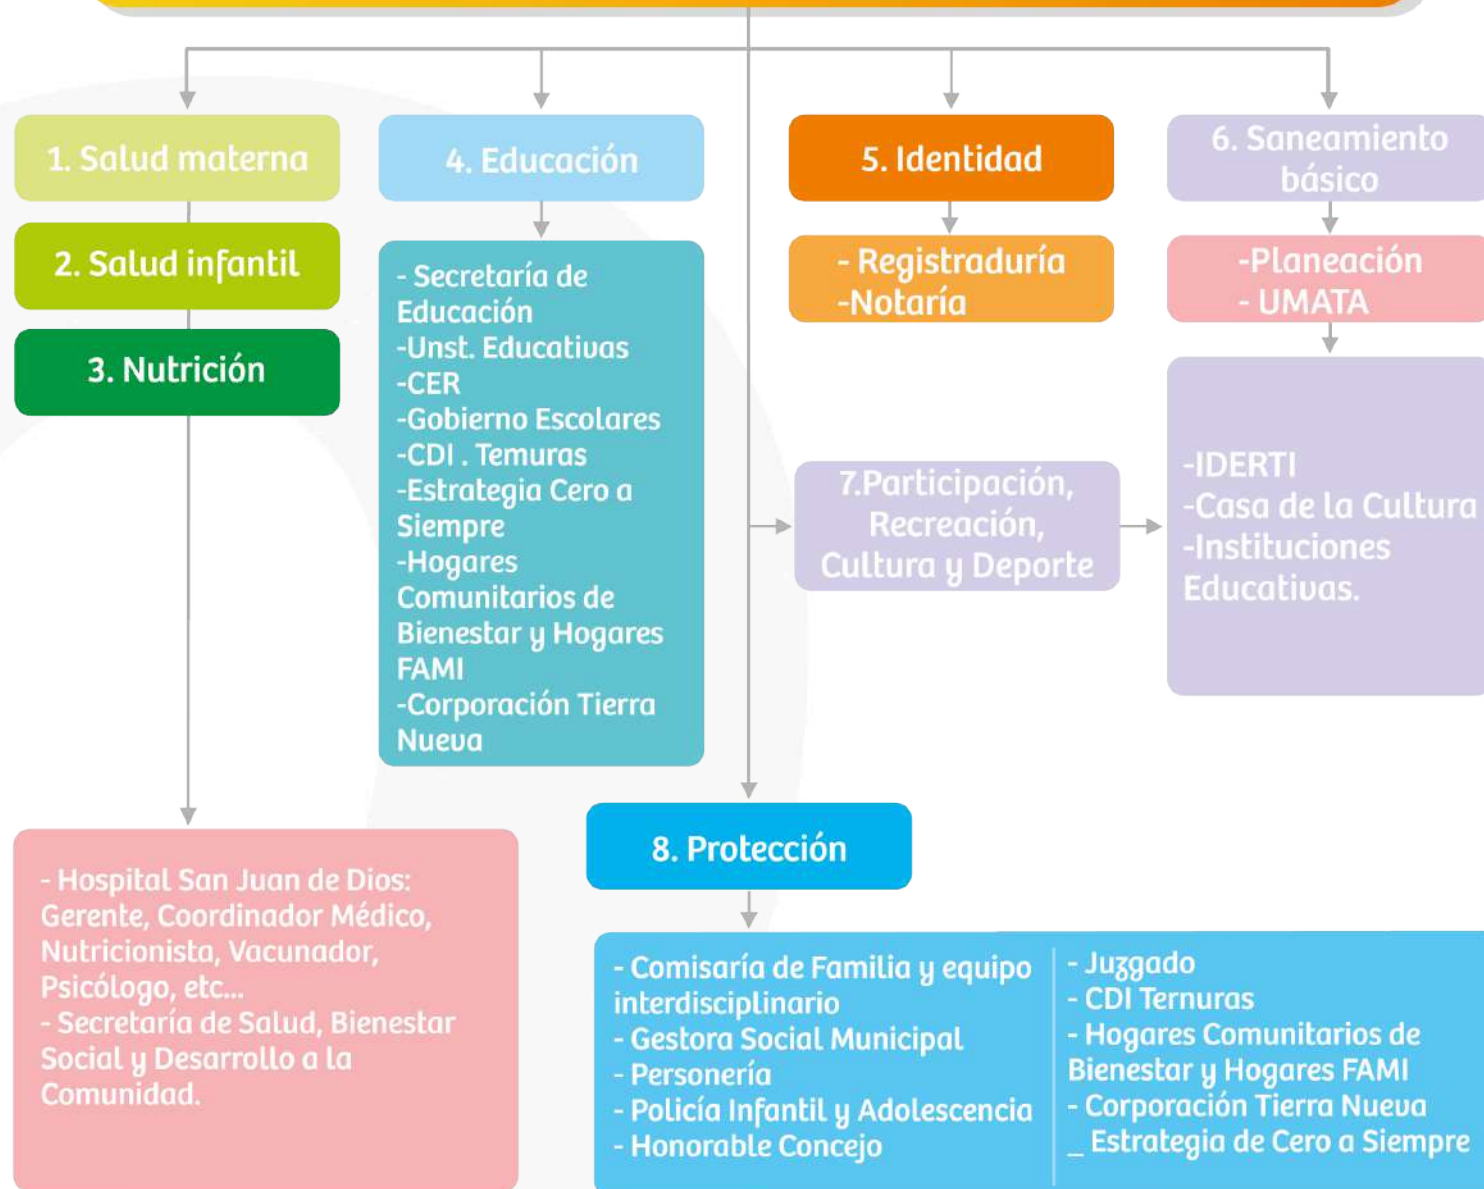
1. Salud materna

2. Salud infantil

3. Nutrición

4. Educación

- Secretaría de Educación
-Unst. Educativas
-CER
-Gobierno Escolares
-CDI . Temuras
-Estrategia Cero a Siempre
-Hogares Comunitarios de Bienestar y Hogares FAMI
-Corporación Tierra Nueva

5. Identidad

- Registraduría
-Notaría

6. Saneamiento básico

-Planeación
- UMATA

7.Participación, Recreación, Cultura y Deporte

-IDERTI
-Casa de la Cultura
-Instituciones Educativas.

- Hospital San Juan de Dios: Gerente, Coordinador Médico, Nutricionista, Vacunador, Psicólogo, etc...
- Secretaría de Salud, Bienestar Social y Desarrollo a la Comunidad.

8. Protección

- Comisaría de Familia y equipo interdisciplinario
- Gestora Social Municipal
- Personería
- Policía Infantil y Adolescencia
- Honorable Concejo

- Juzgado
- CDI Ternuras
- Hogares Comunitarios de Bienestar y Hogares FAMI
- Corporación Tierra Nueva
_ Estrategia de Cero a Siempre